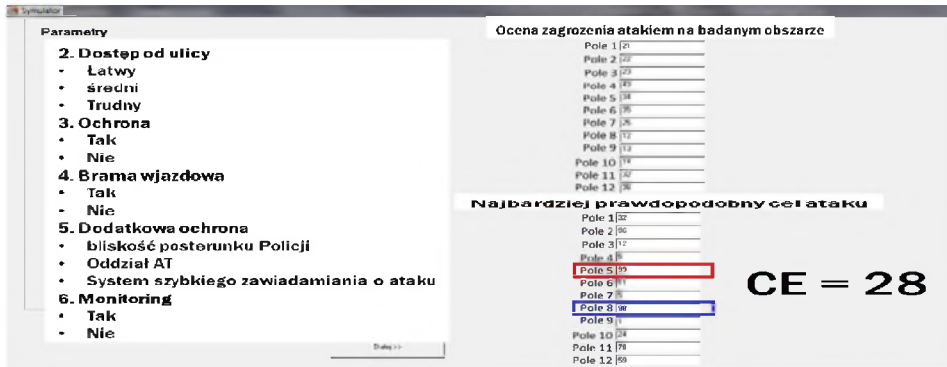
Symulator

Parametry

2. Dostęp od ulicy
- Łatwy
- średni
- Trudny
3. Ochrona
- Tak
- Nie
4. Brama wjazdowa
- Tak
- Nie
5. Dodatkowa ochrona
- bliskość posterunku Policji
- Oddział AT
- System szybkiego zawiadamiania o ataku
6. Monitoring
- Tak
- Nie

Dalej >>

Ocena zagrożenia atakiem na badanym obszarze

Pole 1 21
Pole 2 22
Pole 3 23
Pole 4 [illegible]
Pole 5 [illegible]
Pole 6 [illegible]
Pole 7 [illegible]
Pole 8 12
Pole 9 13
Pole 10 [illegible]
Pole 11 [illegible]
Pole 12 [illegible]

Najbardziej prawdopodobny cel ataku

Pole 1 32
Pole 2 96
Pole 3 12
Pole 4 5
Pole 5 99
Pole 6 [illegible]
Pole 7 5
Pole 8 98
Pole 9 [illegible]
Pole 10 24
Pole 11 78
Pole 12 59

CE = 28